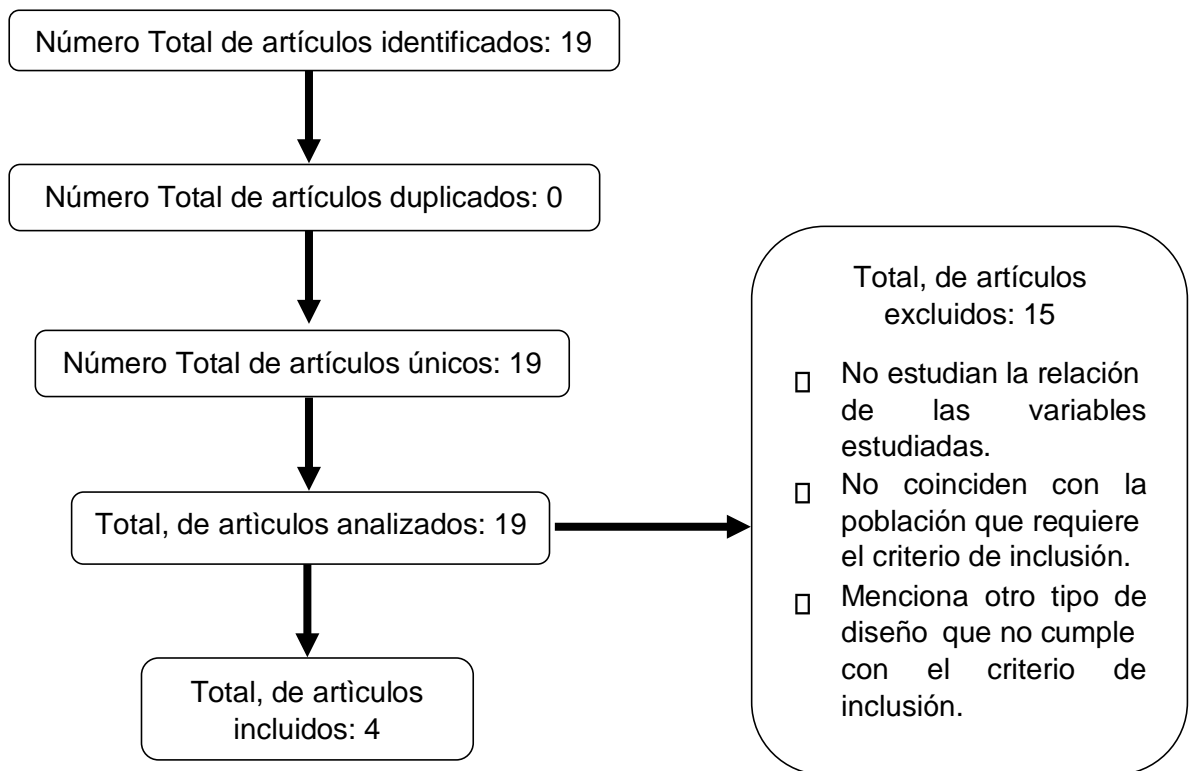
Número Total de artículos identificados: 19

Número Total de artículos duplicados: 0

Número Total de artículos únicos: 19

Total, de artìculos analizados: 19

Total, de artìculos incluidos: 4

Total, de artículos excluidos: 15

▯ No estudian la relación de las variables estudiadas.

▯ No coinciden con la población que requiere el criterio de inclusión.

▯ Menciona otro tipo de diseño que no cumple con el criterio de inclusión.